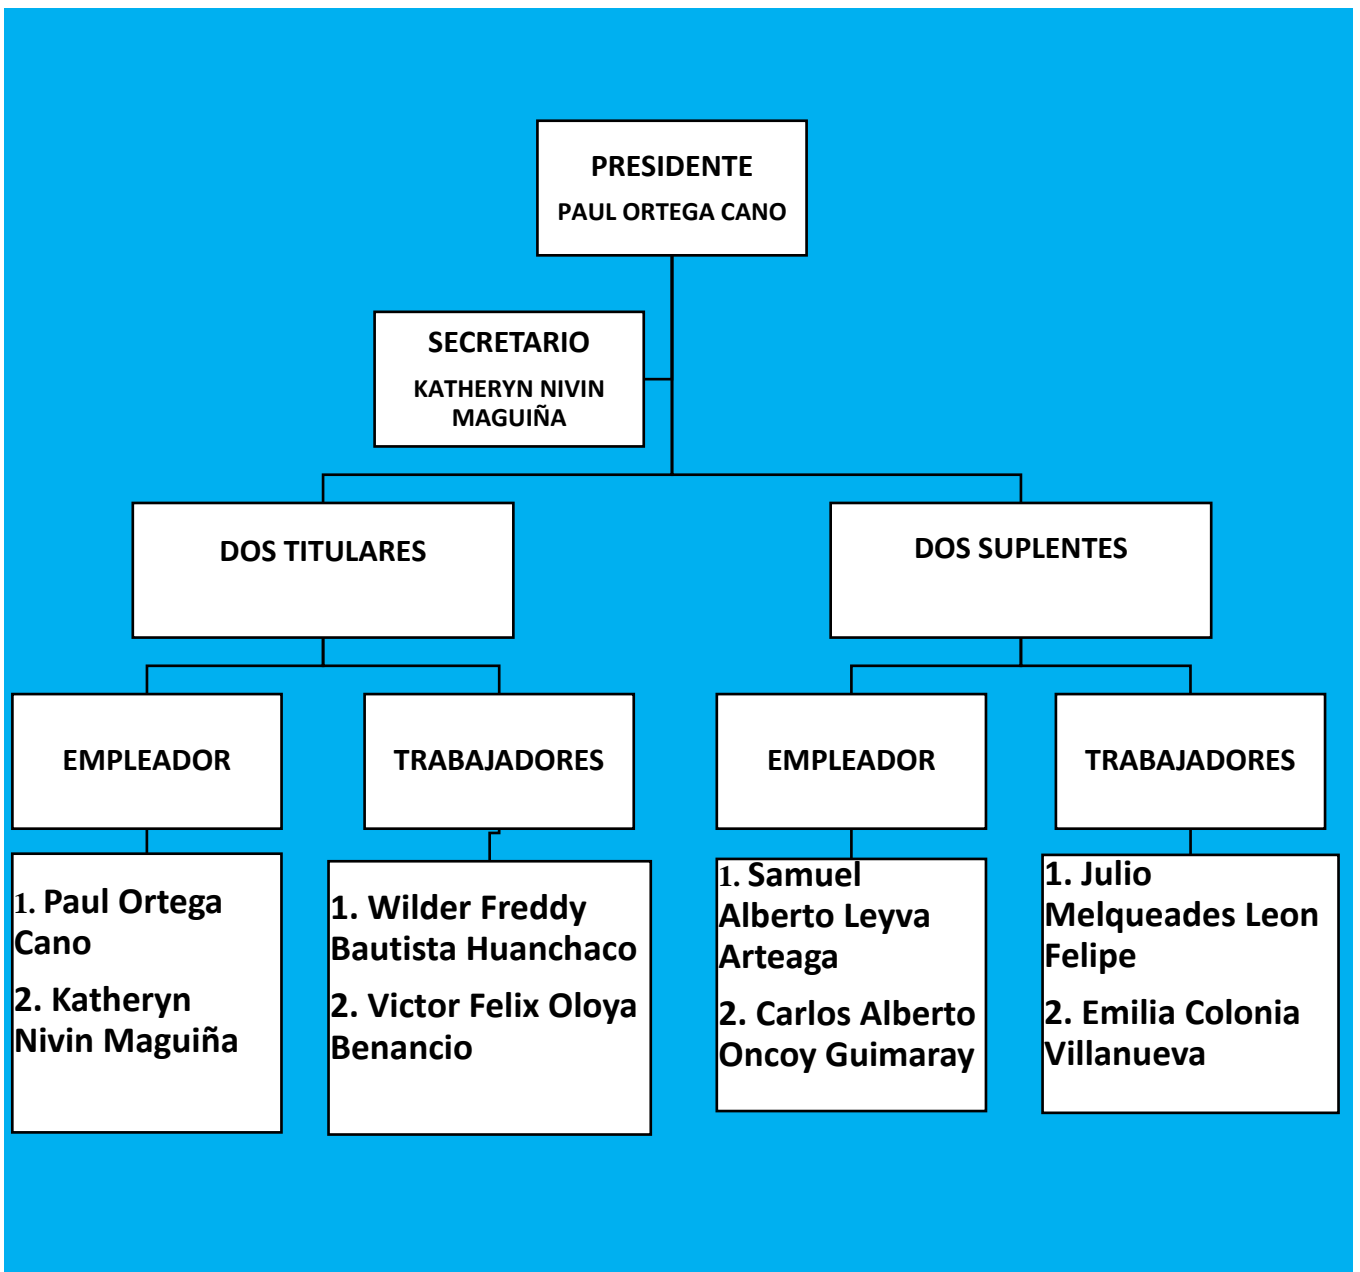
PRESIDENTE
PAUL ORTEGA CANO

SECRETARIO
KATHERYN NIVIN MAGUIÑA

DOS TITULARES

DOS SUPLENTES

EMPLEADOR

TRABAJADORES

EMPLEADOR

TRABAJADORES

1. Paul Ortega Cano

2. Katheryn Nivin Maguiña

1. Wilder Freddy Bautista Huanchaco

2. Victor Felix Oloya Benancio

1. Samuel Alberto Leyva Arteaga

2. Carlos Alberto Oncoy Guimaray

1. Julio Melqueades Leon Felipe

2. Emilia Colonia Villanueva